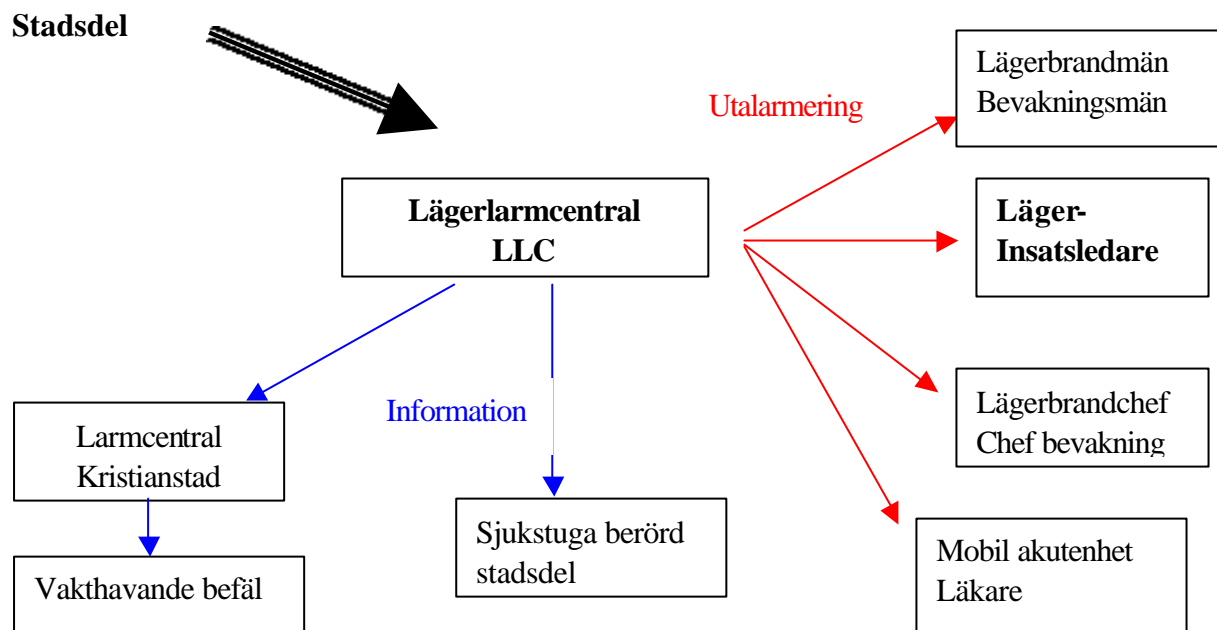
Stadsdel

Utalarmering

Lägerbrandmän
Bevakningsmän

Lägerlarmcentral
LLC

Läger-
Insatsledare

Lägerbrandchef
Chef bevakning

Information

Larmcentral
Kristianstad

Sjukstuga berörd
stadsdel

Mobil akutenhet
Läkare

Vakthavande befäl